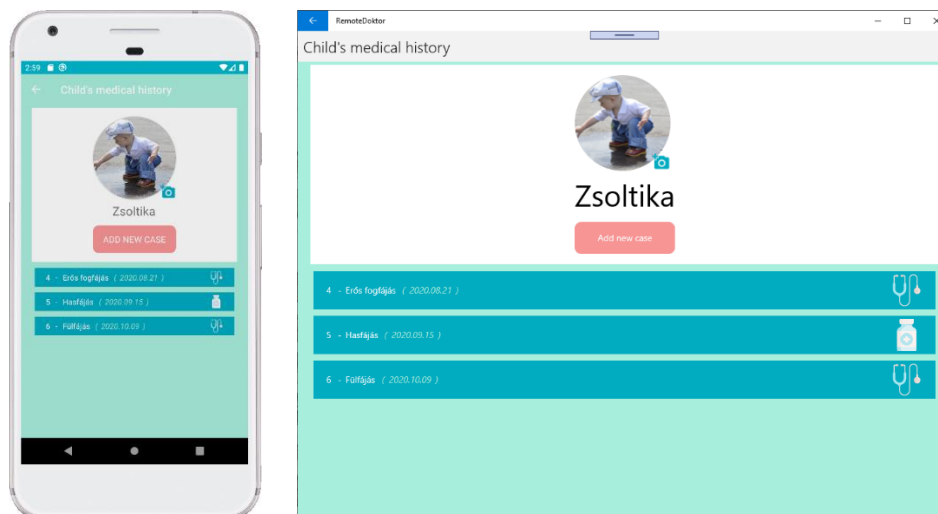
2:59

Child's medical history

Zsoltika

ADD NEW CASE

4 - Erős fogfájás ( 2020.08.21 )

5 - Hasfájás ( 2020.09.15 )

6 - Fülfájás ( 2020.10.09 )

RemoteDoktor

Child's medical history

Zsoltika

Add new case

4 - Erős fogfájás ( 2020.08.21 )

5 - Hasfájás ( 2020.09.15 )

6 - Fülfájás ( 2020.10.09 )